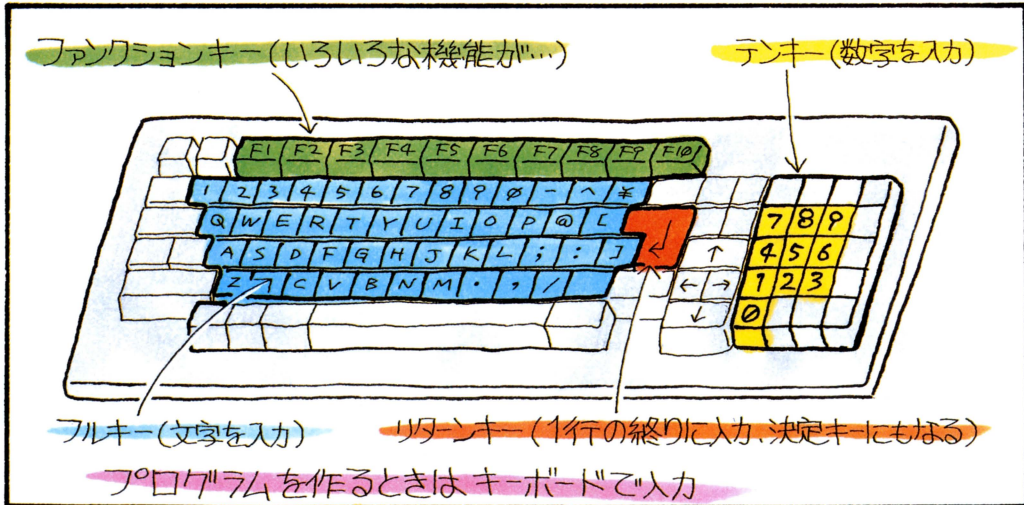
ファンクションキー(いろいろな機能が…)

テンキー(数字を入力)

F1 F2 F3 F4 F5 F6 F7 F8 F9 F10

1 2 3 4 5 6 7 8 9 Ø − ^ ¥

Q W E R T Y U I O P @ [

A S D F G H J K L ; : ]

Z X C V B N M , . /

↑ ← → ↓

7 8 9
4 5 6
1 2 3
Ø

フルキー(文字を入力)

リターンキー(1行の終りに入力、決定キーにもなる)

プログラムを作るときはキーボードで入力